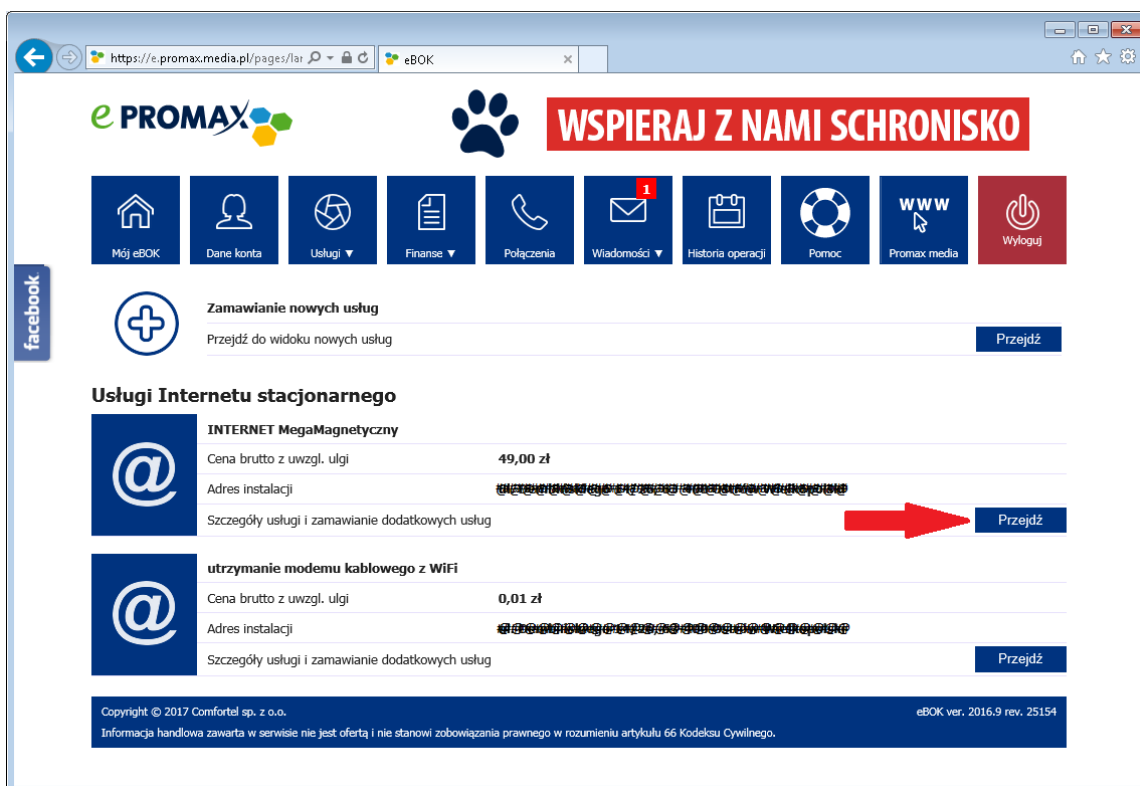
https://e.promax.media.pl/pages/lar

eBOK

facebook

e PROMAX

WSPIERAJ Z NAMI SCHRONISKO

Mój eBOK
Dane konta
Usługi ▼
Finanse ▼
Połączenia
1
Wiadomości ▼
Historia operacji
Pomoc
WWW
Promax media
Wyloguj

Zamawianie nowych usług
Przejdź do widoku nowych usług
Przejdź

Usługi Internetu stacjonarnego

INTERNET MegaMagnetyczny

| Cena brutto z uwzgl. ulgi | 49,00 zł |
|---|---|
| Adres instalacji | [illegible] |
| Szczegóły usługi i zamawianie dodatkowych usług | Przejdź |

utrzymanie modemu kablowego z WiFi

| Cena brutto z uwzgl. ulgi | 0,01 zł |
|---|---|
| Adres instalacji | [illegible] |
| Szczegóły usługi i zamawianie dodatkowych usług | Przejdź |

Copyright © 2017 Comfortel sp. z o.o.
eBOK ver. 2016.9 rev. 25154
Informacja handlowa zawarta w serwisie nie jest ofertą i nie stanowi zobowiązania prawnego w rozumieniu artykułu 66 Kodeksu Cywilnego.